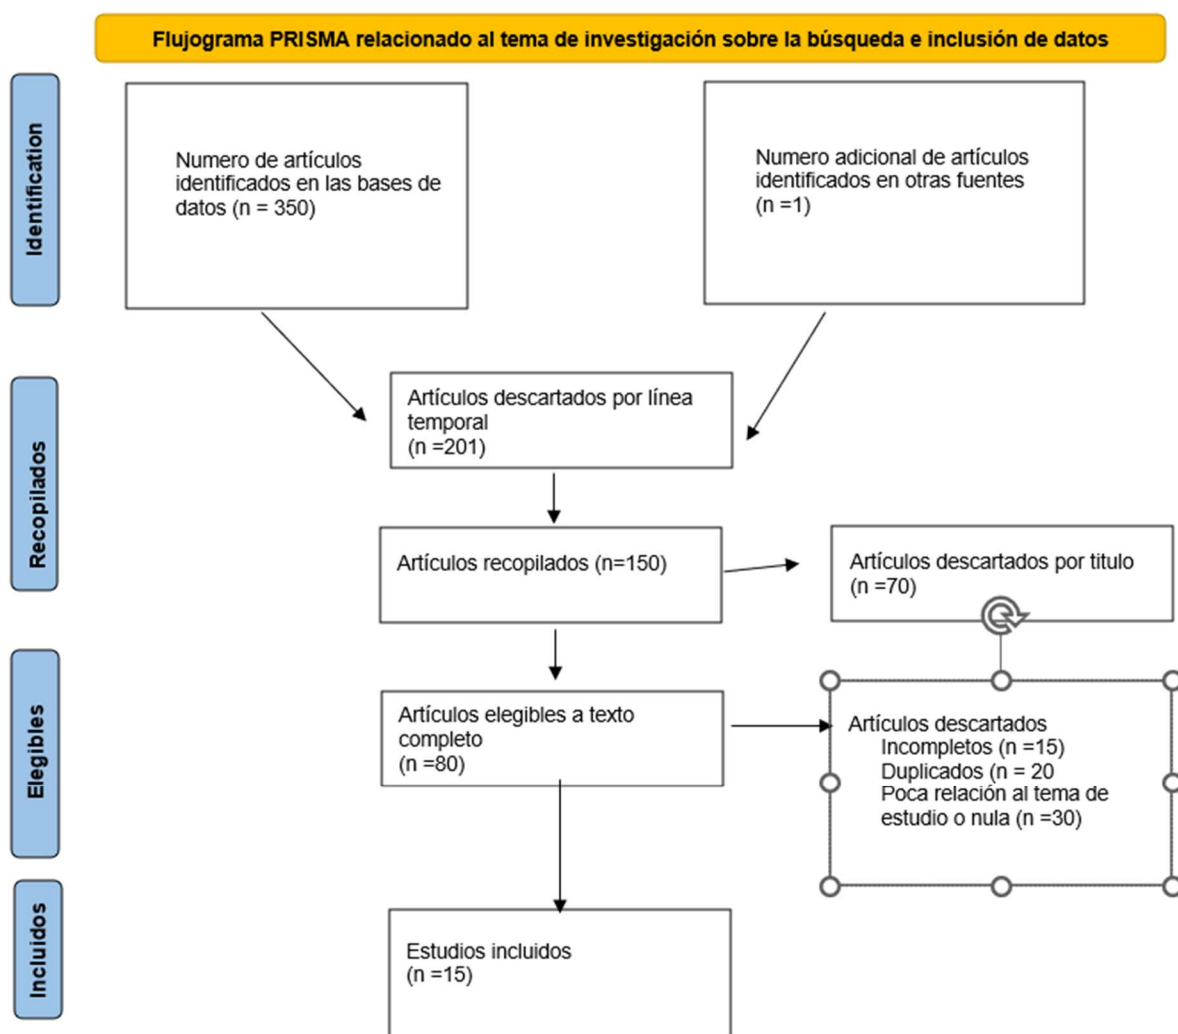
Flujograma PRISMA relacionado al tema de investigación sobre la búsqueda e inclusión de datos

Identification

Numero de artículos identificados en las bases de datos (n = 350)

Numero adicional de artículos identificados en otras fuentes (n =1)

Recopilados

Artículos descartados por línea temporal (n =201)

Artículos recopilados (n=150)

Artículos descartados por titulo (n =70)

Elegibles

Artículos elegibles a texto completo (n =80)

Artículos descartados
Incompletos (n =15)
Duplicados (n = 20
Poca relación al tema de estudio o nula (n =30)

Incluidos

Estudios incluidos (n =15)